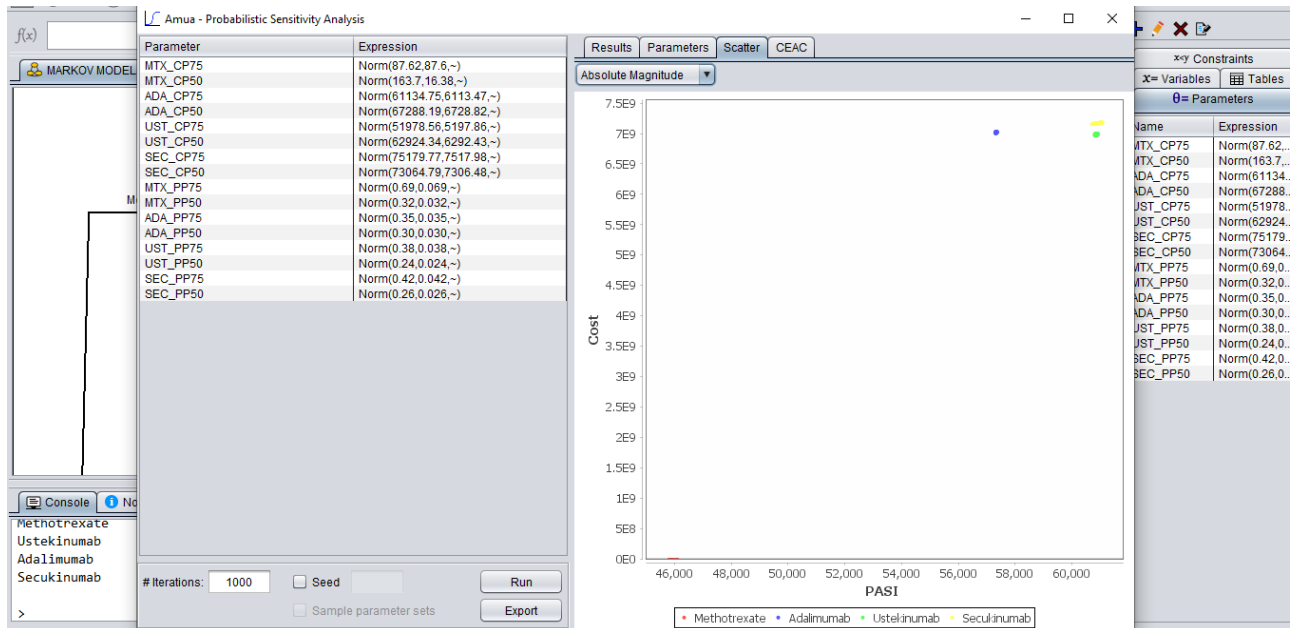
f(x)

MARKOV MODEL

Mo

Console  No

Methotrexate
Ustekinumab
Adalimumab
Secukinumab

>

Amua - Probabilistic Sensitivity Analysis

| Parameter | Expression |
|---|---|
| MTX_CP75 | Norm(87.62,87.6,~) |
| MTX_CP50 | Norm(163.7,16.38,~) |
| ADA_CP75 | Norm(61134.75,6113.47,~) |
| ADA_CP50 | Norm(67288.19,6728.82,~) |
| UST_CP75 | Norm(51978.56,5197.86,~) |
| UST_CP50 | Norm(62924.34,6292.43,~) |
| SEC_CP75 | Norm(75179.77,7517.98,~) |
| SEC_CP50 | Norm(73064.79,7306.48,~) |
| MTX_PP75 | Norm(0.69,0.069,~) |
| MTX_PP50 | Norm(0.32,0.032,~) |
| ADA_PP75 | Norm(0.35,0.035,~) |
| ADA_PP50 | Norm(0.30,0.030,~) |
| UST_PP75 | Norm(0.38,0.038,~) |
| UST_PP50 | Norm(0.24,0.024,~) |
| SEC_PP75 | Norm(0.42,0.042,~) |
| SEC_PP50 | Norm(0.26,0.026,~) |

# Iterations: 1000  Seed  Run

Sample parameter sets  Export

Results  Parameters  Scatter  CEAC

Absolute Magnitude

Cost

7.5E9
7E9
6.5E9
6E9
5.5E9
5E9
4.5E9
4E9
3.5E9
3E9
2.5E9
2E9
1.5E9
1E9
5E8
0E0

46,000  48,000  50,000  52,000  54,000  56,000  58,000  60,000

PASI

Methotrexate  Adalimumab  Ustekinumab  Secukinumab

x•y Constraints
x= Variables  Tables
θ= Parameters

| Name | Expression |
|---|---|
| MTX_CP75 | Norm(87.62,.. |
| MTX_CP50 | Norm(163.7,.. |
| ADA_CP75 | Norm(61134.. |
| ADA_CP50 | Norm(67288.. |
| UST_CP75 | Norm(51978.. |
| UST_CP50 | Norm(62924.. |
| SEC_CP75 | Norm(75179.. |
| SEC_CP50 | Norm(73064.. |
| MTX_PP75 | Norm(0.69,0.. |
| MTX_PP50 | Norm(0.32,0.. |
| ADA_PP75 | Norm(0.35,0.. |
| ADA_PP50 | Norm(0.30,0.. |
| UST_PP75 | Norm(0.38,0.. |
| UST_PP50 | Norm(0.24,0.. |
| SEC_PP75 | Norm(0.42,0.. |
| SEC_PP50 | Norm(0.26,0.. |